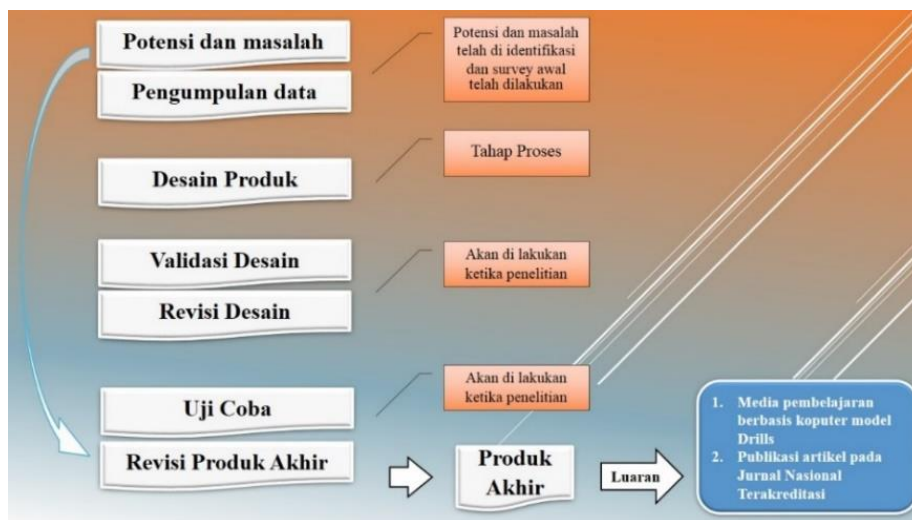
Potensi dan masalah

Pengumpulan data

Potensi dan masalah telah di identifikasi dan survey awal telah dilakukan

Desain Produk

Tahap Proses

Validasi Desain

Revisi Desain

Akan di lakukan ketika penelitian

Uji Coba

Akan di lakukan ketika penelitian

Revisi Produk Akhir

Produk Akhir

Luaran

1. Media pembelajaran berbasis koputer model Drills
2. Publikasi artikel pada Jurnal Nasional Terakreditasi